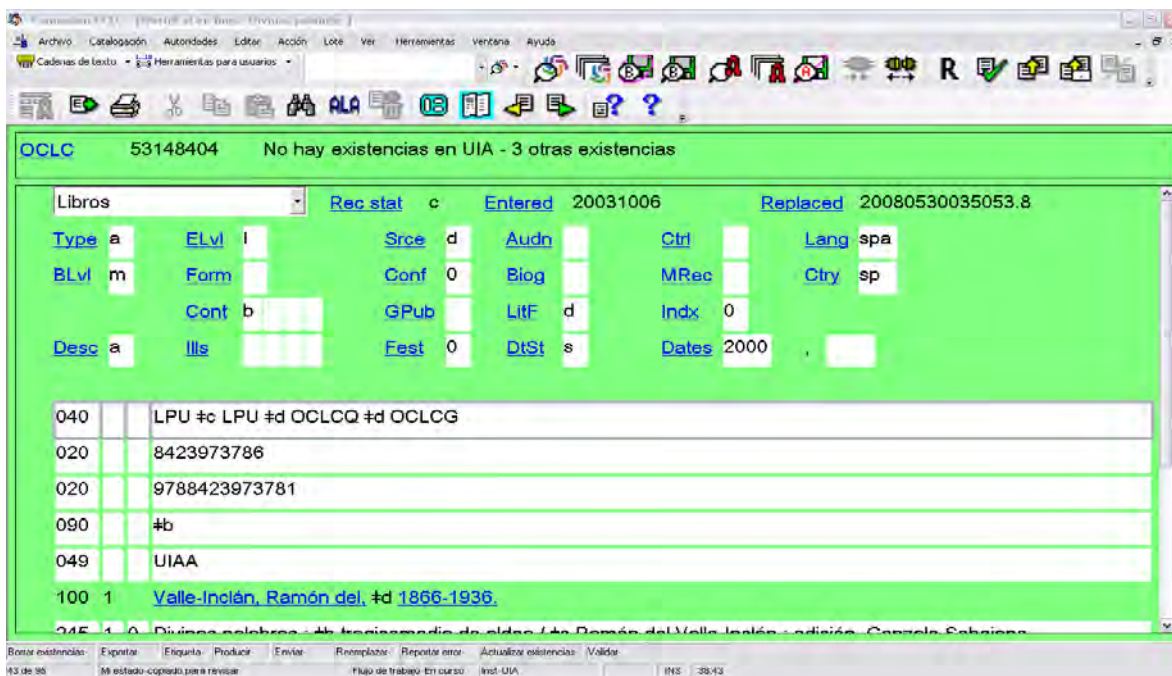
Connexion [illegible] - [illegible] - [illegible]

Archivo Catalogación Autoridades Editar Acción Lote Ver Herramientas Ventana Ayuda

Cadenas de texto Herramientas para usuarios

R

ALA

OCLC 53148404 No hay existencias en UIA - 3 otras existencias

Libros

Rec stat c

Entered 20031006

Replaced 20080530035053.8

Type a ELvl I Srce d Audn Ctrl Lang spa

BLvl m Form Conf 0 Biog MRec Ctry sp

Cont b GPub LitF d Indx 0

Desc a Ills Fest 0 DtSt s Dates 2000 ,

| | | | |
|---|---|---|---|
| 040 | | | LPU ǂc LPU ǂd OCLCQ ǂd OCLCG |
| 020 | | | 8423973786 |
| 020 | | | 9788423973781 |
| 090 | | | ǂb |
| 049 | | | UIAA |
| 100 | 1 | | Valle-Inclán, Ramón del, ǂd 1866-1936. |
| 245 | 1 | 0 | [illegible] |

Borrar existencias Exportar Etiqueta Producir Enviar Reemplazar Reportar error Actualizar existencias Validar

43 de 95 Mi estado-copiado para revisar Flujo de trabajo-En curso Inst-UIA INS 38:43